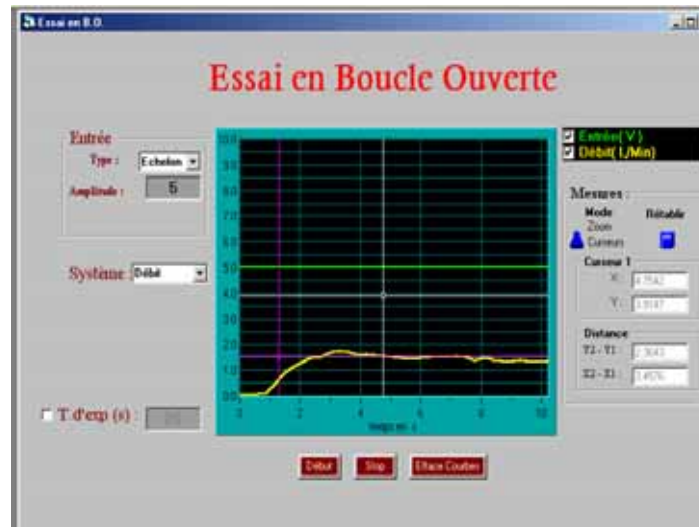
Essai en B.O.

Essai en Boucle Ouverte

Entrée
Type : Echelon
Amplitude : 5

Système Débit

T. d'exp (s) : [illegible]

10.0
9.0
8.0
7.0
6.0
5.0
4.0
3.0
2.0
1.0
0.0

0 2 4 6 8 10
temps en s

Entrée( V )
Débit( L/Min)

Mesures :
Mode
Zoom
Curseurs
Rétable

Curseur 1
X : 4.7542
Y : 3.9147

Distance
Y2 - Y1 : 2.3643
X2 - X1 : 3.4576

Début
Stop
Efface Courbes